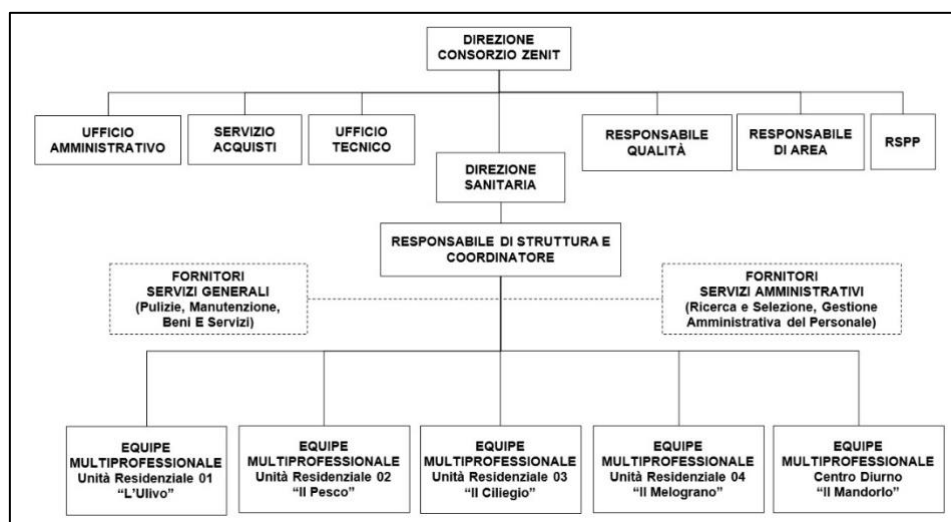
DIREZIONE CONSORZIO ZENIT

UFFICIO AMMINISTRATIVO

SERVIZIO ACQUISTI

UFFICIO TECNICO

RESPONSABILE QUALITÀ

RESPONSABILE DI AREA

RSPP

DIREZIONE SANITARIA

RESPONSABILE DI STRUTTURA E COORDINATORE

FORNITORI SERVIZI GENERALI (Pulizie, Manutenzione, Beni E Servizi)

FORNITORI SERVIZI AMMINISTRATIVI (Ricerca e Selezione, Gestione Amministrativa del Personale)

EQUIPE MULTIPROFESSIONALE Unità Residenziale 01 "L'Ulivo"

EQUIPE MULTIPROFESSIONALE Unità Residenziale 02 "Il Pesco"

EQUIPE MULTIPROFESSIONALE Unità Residenziale 03 "Il Ciliegio"

EQUIPE MULTIPROFESSIONALE Unità Residenziale 04 "Il Melograno"

EQUIPE MULTIPROFESSIONALE Centro Diurno "Il Mandorlo"